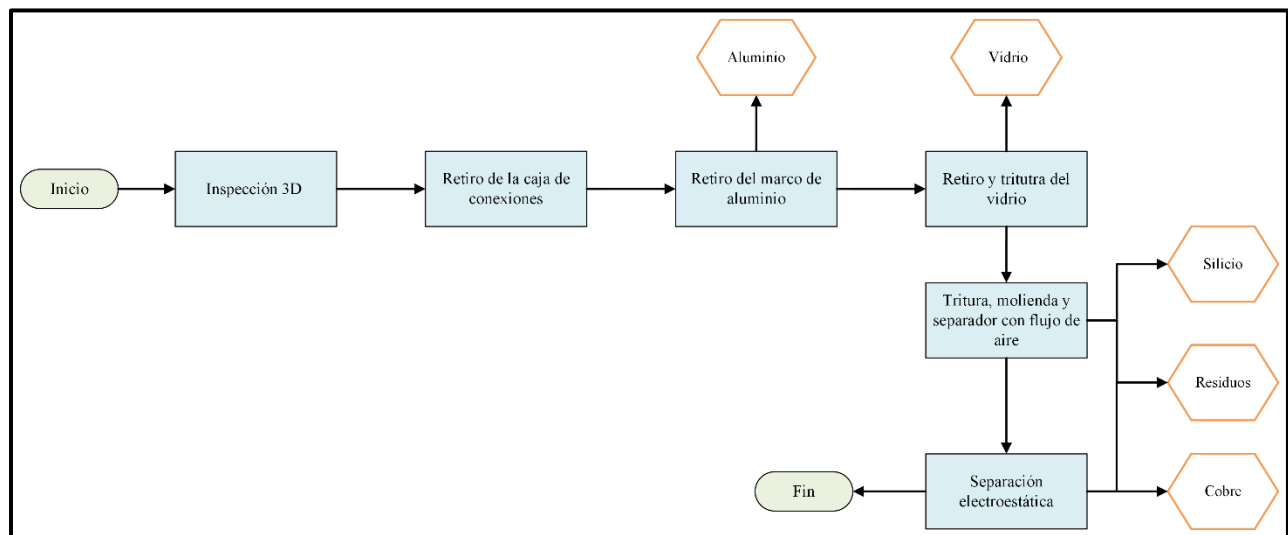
Aluminio

Vidrio

Inicio

Inspección 3D

Retiro de la caja de conexiones

Retiro del marco de aluminio

Retiro y tritutra del vidrio

Silicio

Tritura, molienda y separador con flujo de aire

Residuos

Fin

Separación electroestática

Cobre